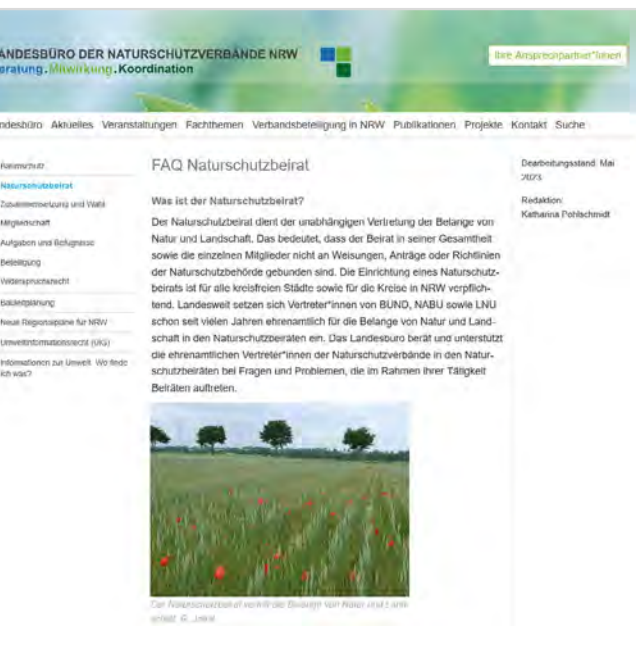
ANDESBÜRO DER NATURSCHUTZVERBÄNDE NRW
eratung. Mitwirkung. Koordination

Ihre Ansprechpartner*innen

ndesbüro Aktuelles Veranstaltungen Fachthemen Verbandsbeteiligung in NRW Publikationen Projekte Kontakt Suche

Naturschutz
Naturschutzbeirat
Zusammensetzung und Wahl
Mitgliedschaft
Aufgaben und Befugnisse
Beteiligung
Widerspruchsrecht
Bauleitplanung
Neue Regionalpläne für NRW
Umweltinformationsrecht (UIG)
Informationen zur Umwelt: Wo finde ich was?

FAQ Naturschutzbeirat

Was ist der Naturschutzbeirat?

Der Naturschutzbeirat dient der unabhängigen Vertretung der Belange von Natur und Landschaft. Das bedeutet, dass der Beirat in seiner Gesamtheit sowie die einzelnen Mitglieder nicht an Weisungen, Anträge oder Richtlinien der Naturschutzbehörde gebunden sind. Die Einrichtung eines Naturschutzbeirats ist für alle kreisfreien Städte sowie für die Kreise in NRW verpflichtend. Landesweit setzen sich Vertreter*innen von BUND, NABU sowie LNU schon seit vielen Jahren ehrenamtlich für die Belange von Natur und Landschaft in den Naturschutzbeiräten ein. Das Landesbüro berät und unterstützt die ehrenamtlichen Vertreter*innen der Naturschutzverbände in den Naturschutzbeiräten bei Fragen und Problemen, die im Rahmen ihrer Tätigkeit Beiräten auftreten.

Der Naturschutzbeirat vertritt die Belange von Natur und Landschaft. © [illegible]

Bearbeitungsstand: Mai 2023

Redaktion: Katharina Pohlschmidt